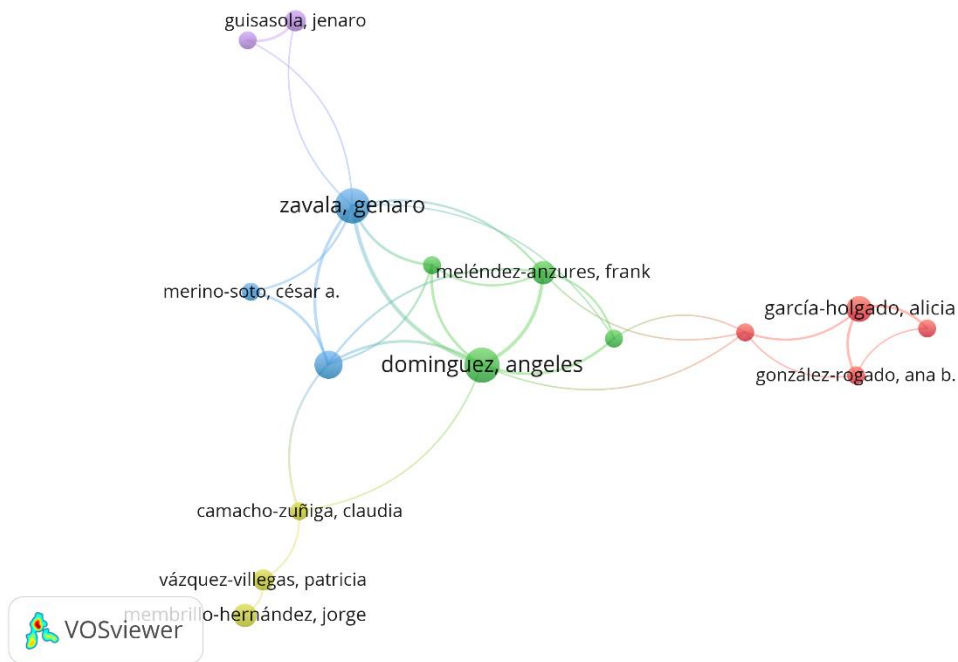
guisasola, jenaro

zavala, genaro

meléndez-anzures, frank

merino-soto, césar a.

garcía-holgado, alicia

dominguez, angeles

gonzález-rogado, ana b.

camacho-zuñiga, claudia

vázquez-villegas, patricia

membrillo-hernández, jorge

VOSviewer